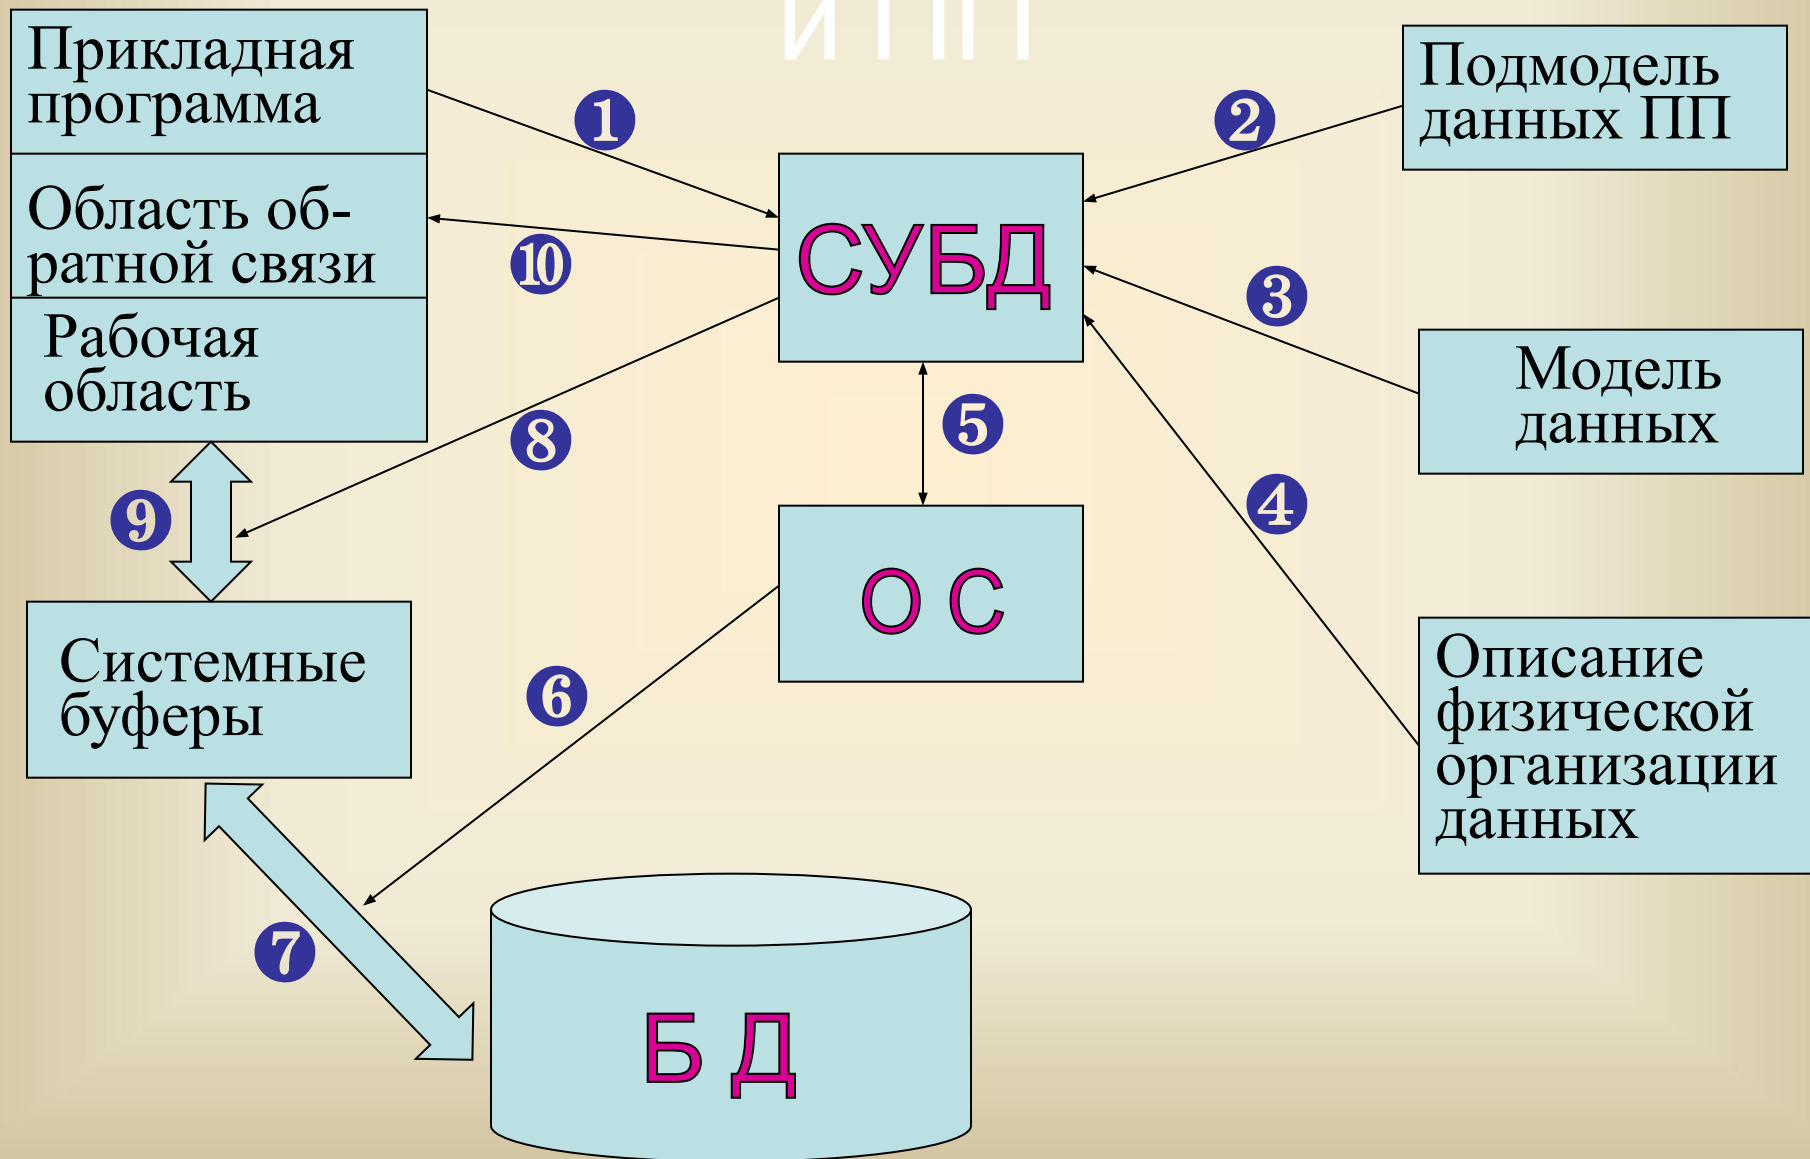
И ПП

Прикладная программа

Область обратной связи

Рабочая область

1

2

Подмодель данных ПП

СУБД

10

3

Модель данных

8

5

9

4

О С

Системные буферы

6

Описание физической организации данных

7

Б Д